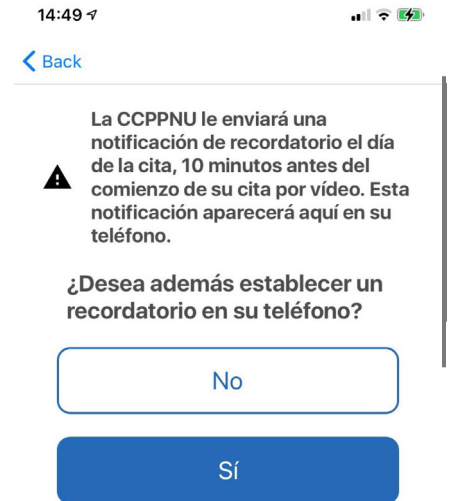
14:49

Back

La CCPPNU le enviará una notificación de recordatorio el día de la cita, 10 minutos antes del comienzo de su cita por vídeo. Esta notificación aparecerá aquí en su teléfono.

¿Desea además establecer un recordatorio en su teléfono?

No

Sí